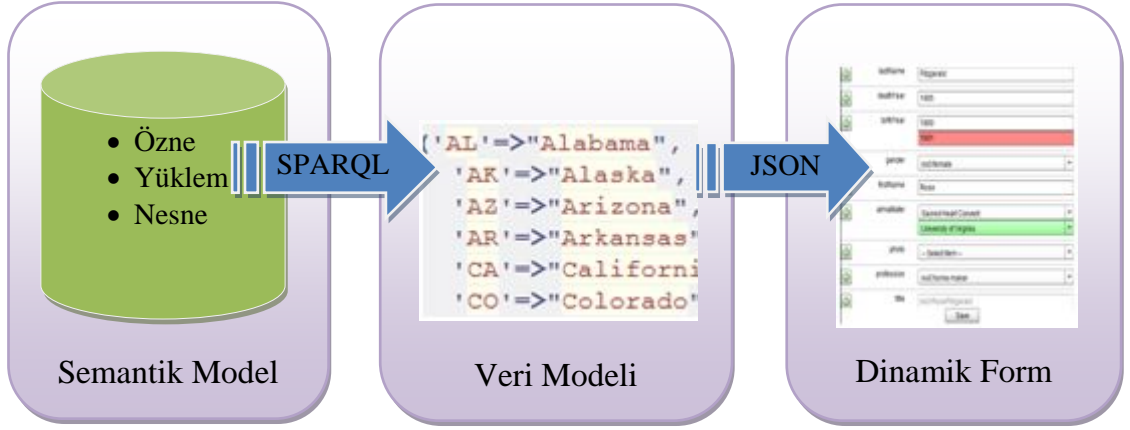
• Özne
• Yüklem
• Nesne

SPARQL

Semantik Model

('AL'=>"Alabama",
'AK'=>"Alaska",
'AZ'=>"Arizona",
'AR'=>"Arkansas"
'CA'=>"Californi
'CO'=>"Colorado"

JSON

Veri Modeli

lastName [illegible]
deathYear 1905
birthYear 1900
gender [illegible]
firstName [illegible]
almaMater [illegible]
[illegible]
photo -- Select Item --
profession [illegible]
title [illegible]
Save

Dinamik Form